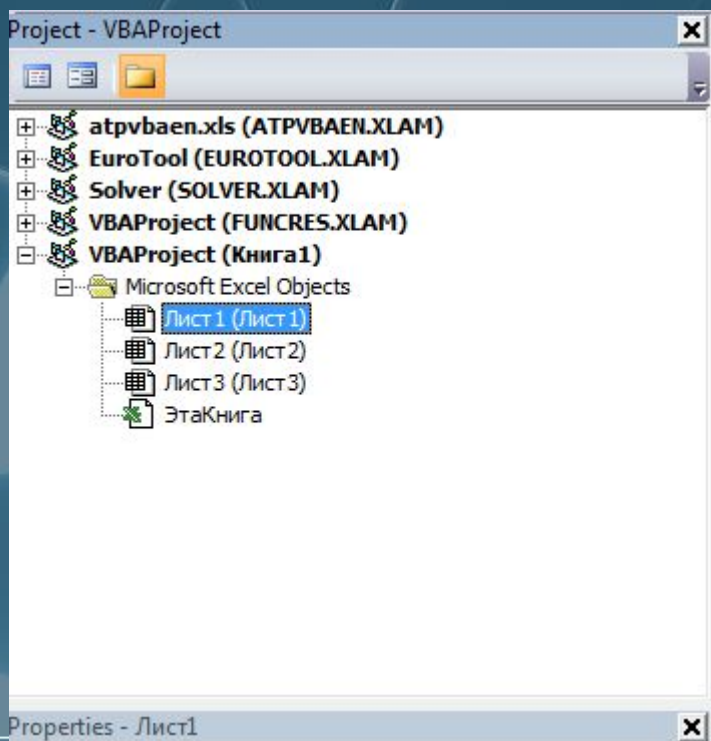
Project - VBAProject

atpvbaen.xls (ATPVBAEN.XLAM)
EuroTool (EUROTOOL.XLAM)
Solver (SOLVER.XLAM)
VBAProject (FUNCRES.XLAM)
VBAProject (Книга1)
Microsoft Excel Objects
Лист1 (Лист1)
Лист2 (Лист2)
Лист3 (Лист3)
ЭтаКнига

Properties - Лист1